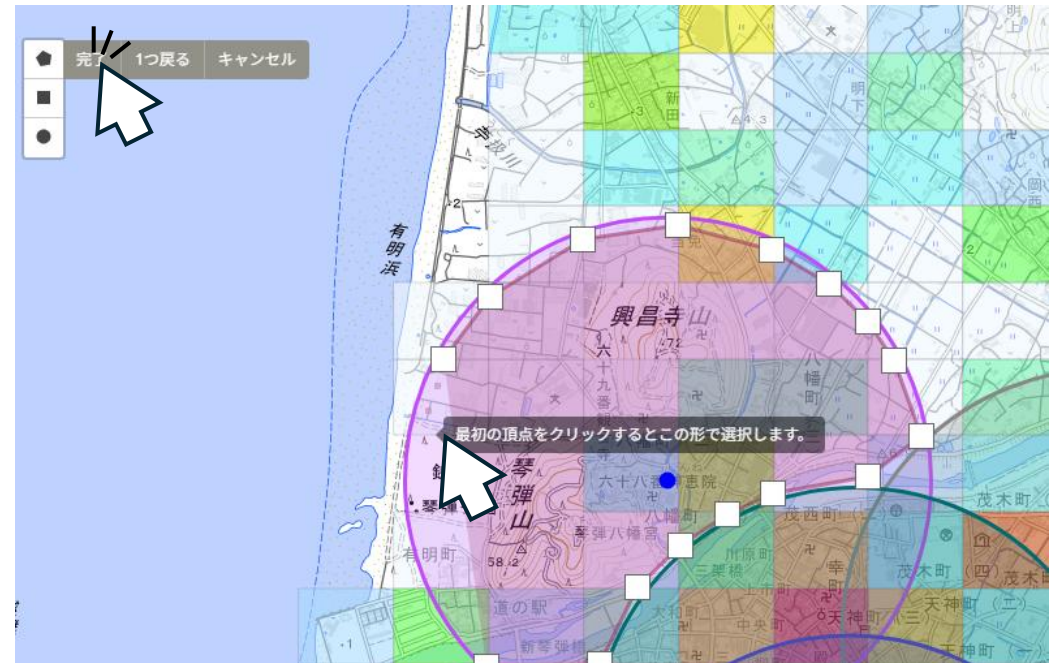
完了 1つ戻る キャンセル

最初の頂点をクリックするとこの形で選択します。

有明浜

興昌寺山

六十九番観音寺

八幡町

琴弾山

六十八番 神恵院

琴弾八幡宮

有明町

58.2

茂西町

茂木町

有明町

道の駅

新琴弾橋

三架橋

中央

幸町

天神町

川原町

茂木町(四)

天神町(三)

天神町(二)

新田

明下

明上

岡西

2

3

4.3

1